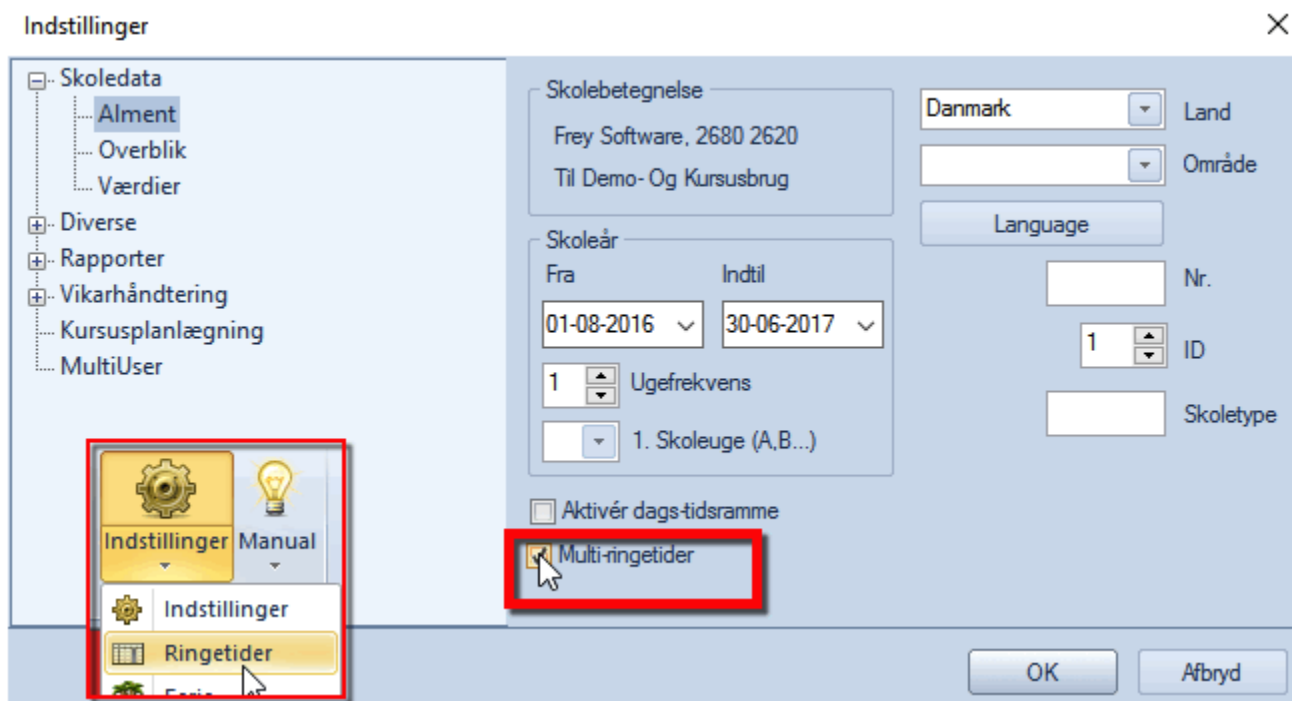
Indstillinger

×

Skoledata
Alment
Overblik
Værdier
Diverse
Rapporter
Vikarhåndtering
Kursusplanlægning
MultiUser

Indstillinger
Manual

Indstillinger
Ringetider
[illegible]

Skolebetegnelse
Frey Software, 2680 2620
Til Demo- Og Kursusbrug

Skoleår
Fra
Indtil
01-08-2016
30-06-2017
1
Ugefrekvens
1. Skoleuge (A,B...)

Aktivér dags-tidsramme
Multi-ringetider

Danmark
Land
Område
Language
Nr.
1
ID
Skoletype

OK
Afbryd